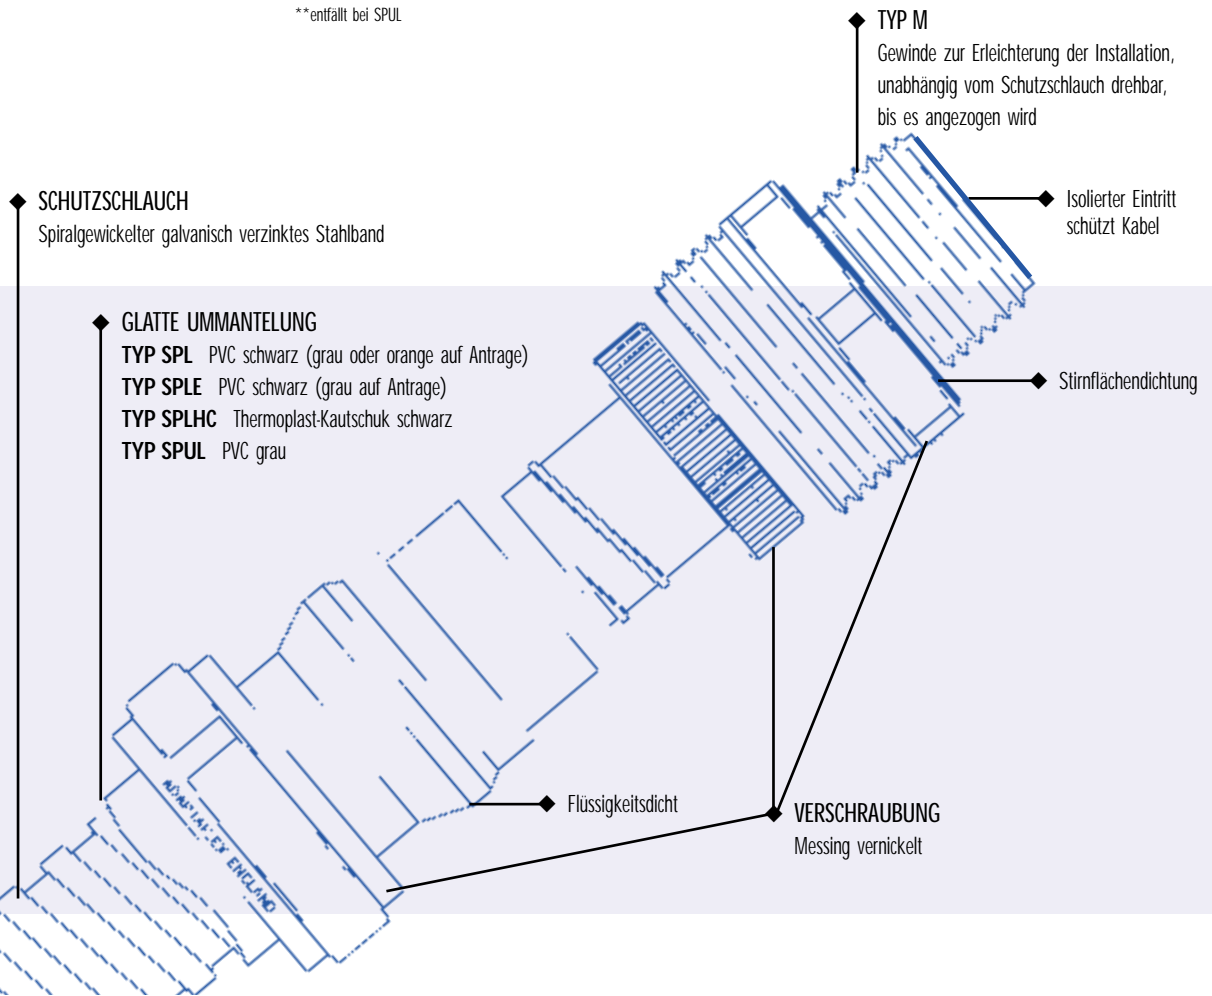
**entfällt bei SPUL

TYP M
Gewinde zur Erleichterung der Installation, unabhängig vom Schutzschlauch drehbar, bis es angezogen wird

Isolierter Eintritt schützt Kabel

SCHUTZSCHLAUCH
Spiralgewickelter galvanisch verzinktes Stahlband

GLATTE UMMANTELUNG
TYP SPL PVC schwarz (grau oder orange auf Antrage)
TYP SPLE PVC schwarz (grau auf Antrage)
TYP SPLHC Thermoplast-Kautschuk schwarz
TYP SPUL PVC grau

Stirnflächendichtung

ADAPTAFLEX ENGLAND

Flüssigkeitsdicht

VERSCHRAUBUNG
Messing vernickelt